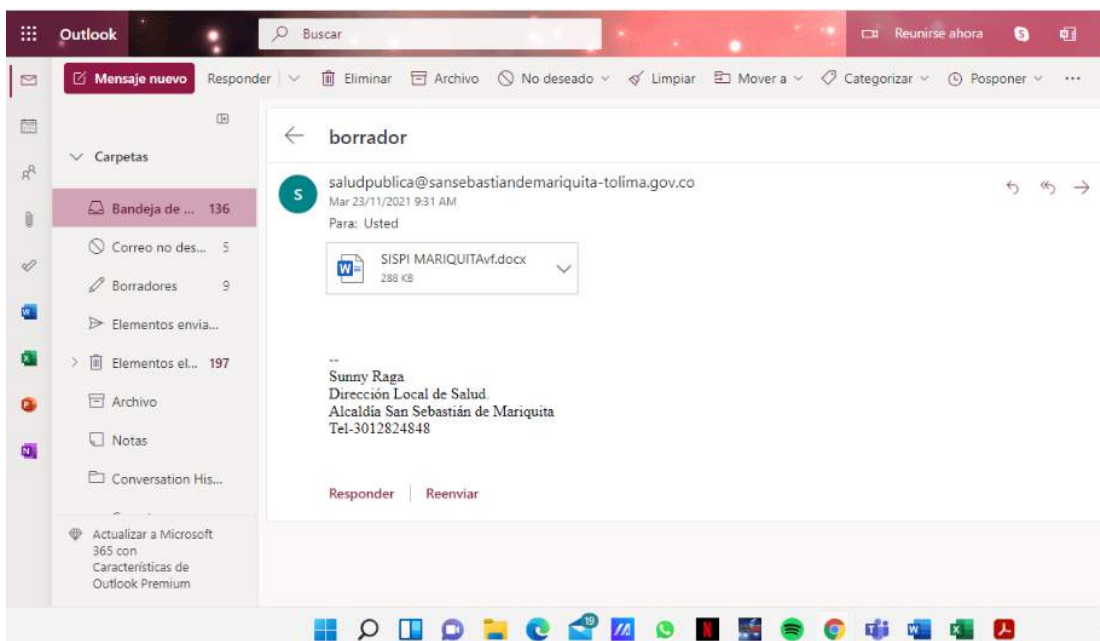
Outlook

Buscar

Reunirse ahora

Mensaje nuevo Responder Eliminar Archivo No deseado Limpiar Mover a Categorizar Posponer ···

Carpetas

Bandeja de ... 136

Correo no des... 5

Borradores 9

Elementos envia...

Elementos el... 197

Archivo

Notas

Conversation His...

Actualizar a Microsoft 365 con Características de Outlook Premium

borrador

S

saludpublica@sansebastiandemariquita-tolima.gov.co
Mar 23/11/2021 9:31 AM
Para: Usted

SISPI MARIQUITAvf.docx
288 KB

--
Sunny Raga
Dirección Local de Salud.
Alcaldía San Sebastián de Mariquita
Tel-3012824848

Responder | Reenviar

19